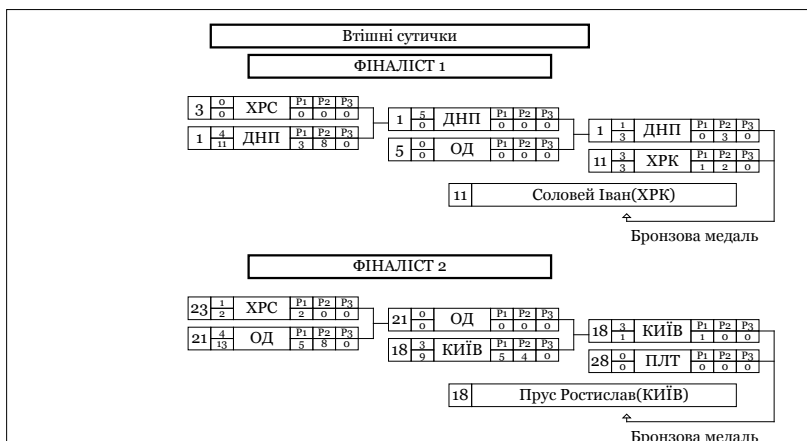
Втішні сутички

ФІНАЛІСТ 1

| 3 | $\frac{0}{0}$ | ХРС | $\frac{P1}{0}$ | $\frac{P2}{0}$ | $\frac{P3}{0}$ |
|---|---|---|---|---|---|
| 1 | $\frac{4}{11}$ | ДНП | $\frac{P1}{3}$ | $\frac{P2}{8}$ | $\frac{P3}{0}$ |

| 1 | $\frac{5}{0}$ | ДНП | $\frac{P1}{0}$ | $\frac{P2}{0}$ | $\frac{P3}{0}$ |
|---|---|---|---|---|---|
| 5 | $\frac{0}{0}$ | ОД | $\frac{P1}{0}$ | $\frac{P2}{0}$ | $\frac{P3}{0}$ |

| 1 | $\frac{1}{3}$ | ДНП | $\frac{P1}{0}$ | $\frac{P2}{3}$ | $\frac{P3}{0}$ |
|---|---|---|---|---|---|
| 11 | $\frac{3}{3}$ | ХРК | $\frac{P1}{1}$ | $\frac{P2}{2}$ | $\frac{P3}{0}$ |

11 Соловей Іван(ХРК)

Бронзова медаль

ФІНАЛІСТ 2

| 23 | $\frac{1}{2}$ | ХРС | $\frac{P1}{2}$ | $\frac{P2}{0}$ | $\frac{P3}{0}$ |
|---|---|---|---|---|---|
| 21 | $\frac{4}{13}$ | ОД | $\frac{P1}{5}$ | $\frac{P2}{8}$ | $\frac{P3}{0}$ |

| 21 | $\frac{0}{0}$ | ОД | $\frac{P1}{0}$ | $\frac{P2}{0}$ | $\frac{P3}{0}$ |
|---|---|---|---|---|---|
| 18 | $\frac{3}{9}$ | КИЇВ | $\frac{P1}{5}$ | $\frac{P2}{4}$ | $\frac{P3}{0}$ |

| 18 | $\frac{3}{1}$ | КИЇВ | $\frac{P1}{1}$ | $\frac{P2}{0}$ | $\frac{P3}{0}$ |
|---|---|---|---|---|---|
| 28 | $\frac{0}{0}$ | ПЛТ | $\frac{P1}{0}$ | $\frac{P2}{0}$ | $\frac{P3}{0}$ |

18 Прус Ростислав(КИЇВ)

Бронзова медаль